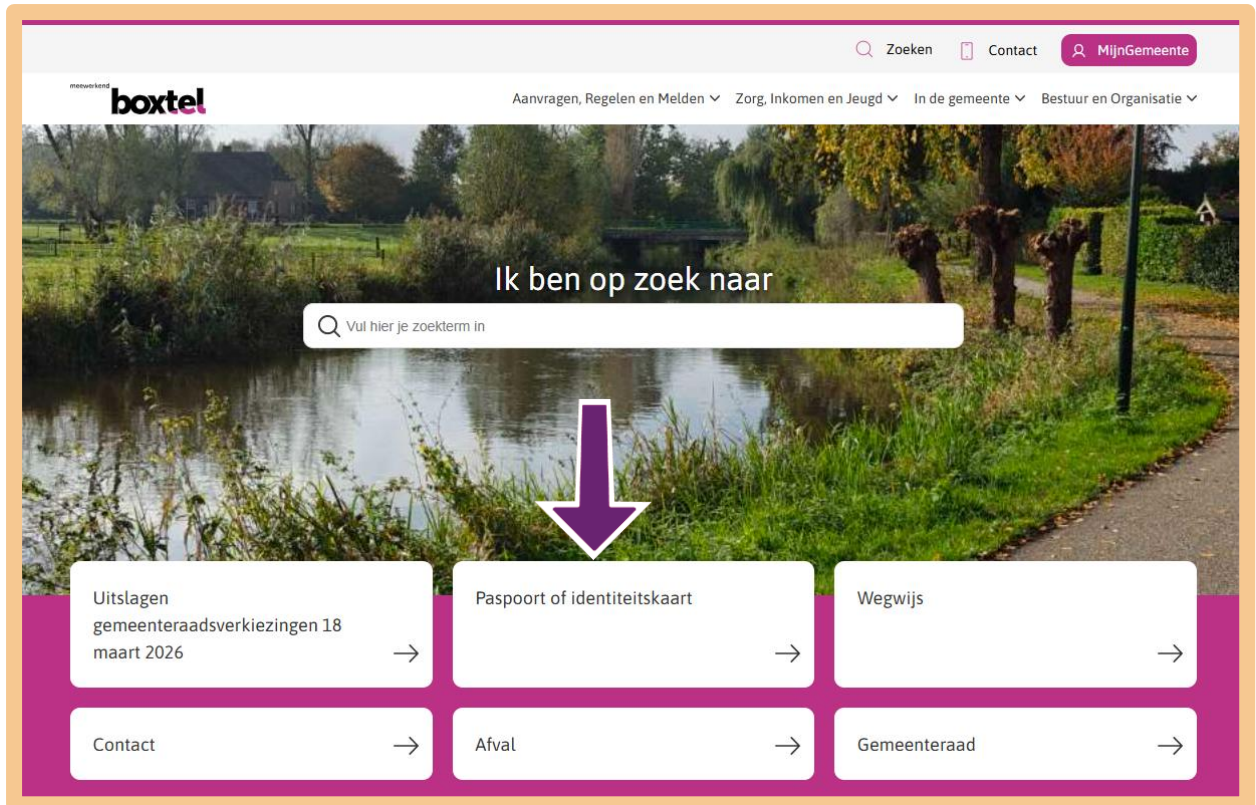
Zoeken Contact MijnGemeente

meewerkend boxtel

Aanvragen, Regelen en Melden Zorg, Inkomen en Jeugd In de gemeente Bestuur en Organisatie

Ik ben op zoek naar

Vul hier je zoekterm in

Uitslagen gemeenteraadsverkiezingen 18 maart 2026

Paspoort of identiteitskaart

Wegwijs

Contact

Afval

Gemeenteraad